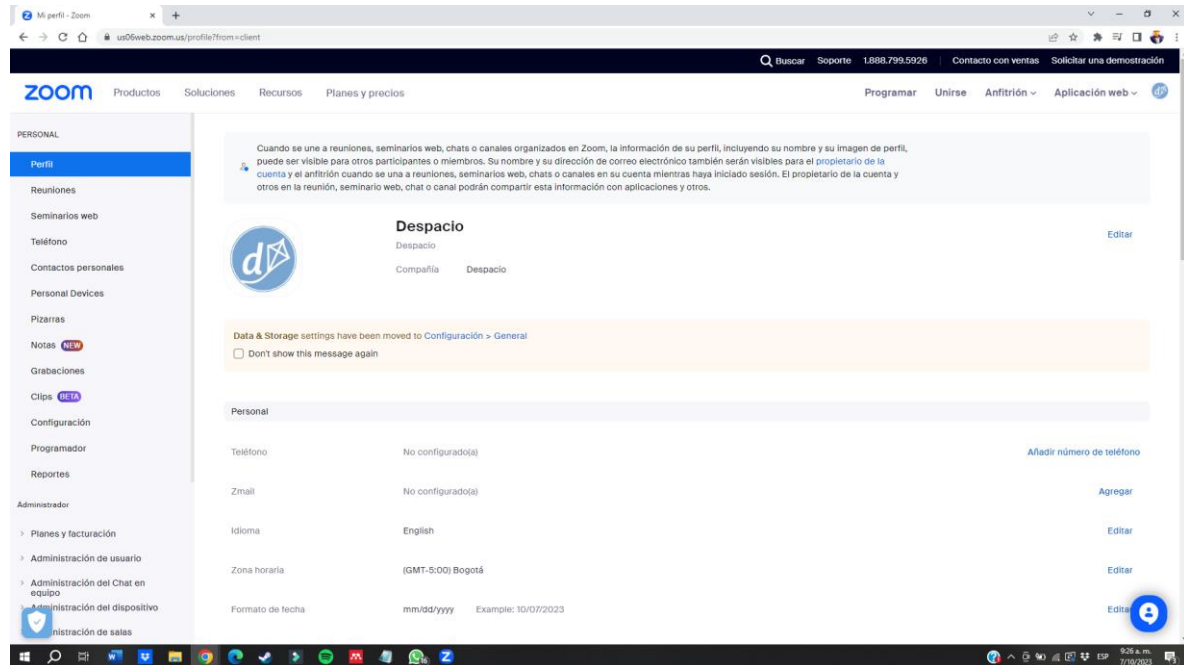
Mi perfil - Zoom

us06web.zoom.us/profile?from=client

Buscar Soporte 1.888.799.5926 Contacto con ventas Solicitar una demostración

zoom Productos Soluciones Recursos Planes y precios

Programar Unirse Anfitrión Aplicación web

PERSONAL

Perfil

Reuniones

Seminarios web

Teléfono

Contactos personales

Personal Devices

Pizarras

Notas NEW

Grabaciones

Clips BETA

Configuración

Programador

Reportes

Administrador

Planes y facturación

Administración de usuario

Administración del Chat en equipo

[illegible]ministración del dispositivo

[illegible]nistración de salas

Cuando se une a reuniones, seminarios web, chats o canales organizados en Zoom, la información de su perfil, incluyendo su nombre y su imagen de perfil, puede ser visible para otros participantes o miembros. Su nombre y su dirección de correo electrónico también serán visibles para el propietario de la cuenta y el anfitrión cuando se una a reuniones, seminarios web, chats o canales en su cuenta mientras haya iniciado sesión. El propietario de la cuenta y otros en la reunión, seminario web, chat o canal podrán compartir esta información con aplicaciones y otros.

Despacio

Despacio

Compañía Despacio

Editar

Data & Storage settings have been moved to Configuración > General

Don't show this message again

Personal

| | | |
|---|---|---|
| Teléfono | No configurado(a) | Añadir número de teléfono |
| Zmail | No configurado(a) | Agregar |
| Idioma | English | Editar |
| Zona horaria | (GMT-5:00) Bogotá | Editar |
| Formato de fecha | mm/dd/yyyy Example: 10/07/2023 | Editar |

ESP 9:26 a. m. 7/10/2023